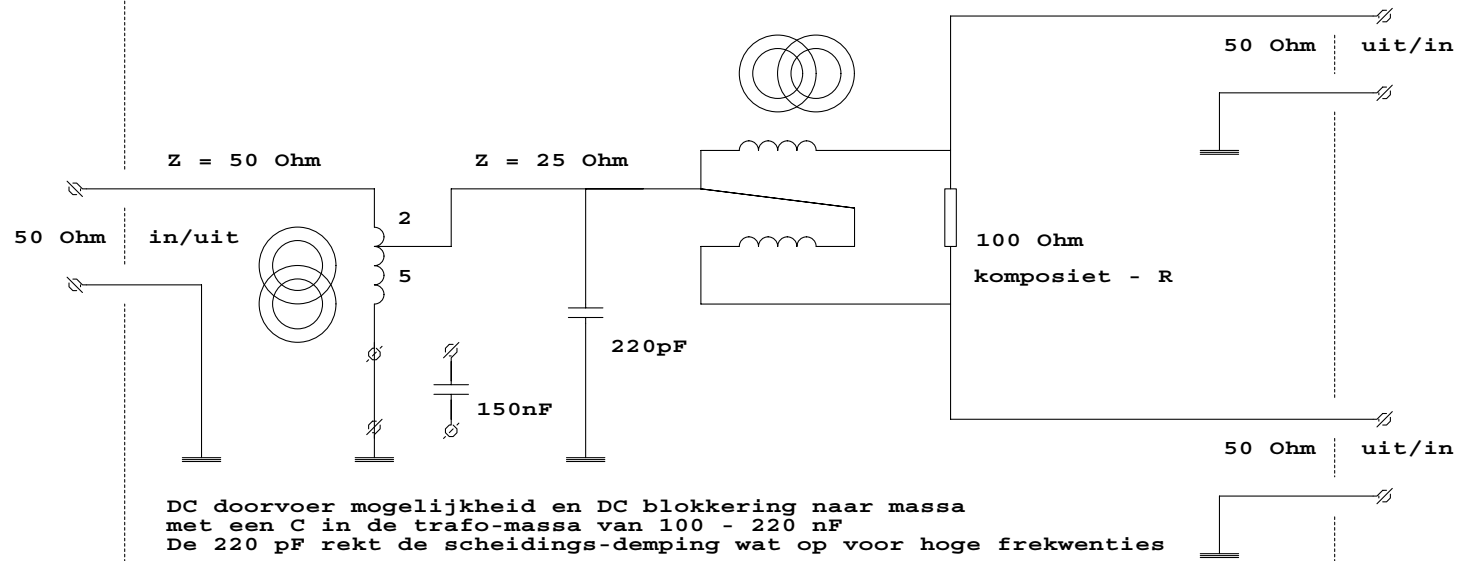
50 Ohm uit/in

Z = 50 Ohm

Z = 25 Ohm

2

50 Ohm in/uit

5

100 Ohm

komposiet - R

220pF

150nF

50 Ohm uit/in

DC doorvoer mogelijkheid en DC blokkering naar massa
met een C in de trafo-massa van 100 - 220 nF
De 220 pF rekt de scheidings-demping wat op voor hoge frekwenties